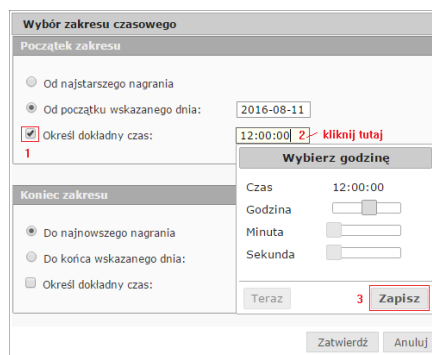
Wybór zakresu czasowego

Początek zakresu

Od najstarszego nagrania

Od początku wskazanego dnia: 2016-08-11

Określ dokładny czas: 12:00:00 2 kliknij tutaj

1

Wybierz godzinę

Czas 12:00:00

Godzina

Minuta

Sekunda

Teraz

3 Zapisz

Koniec zakresu

Do najnowszego nagrania

Do końca wskazanego dnia:

Określ dokładny czas:

Zatwierdź Anuluj